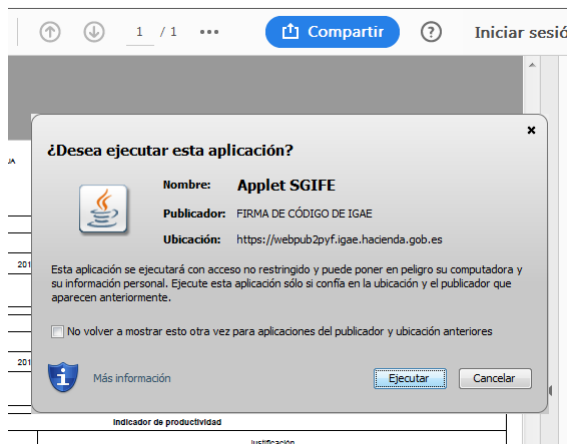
1 / 1 ••• Compartir ? Iniciar sesió

¿Desea ejecutar esta aplicación?

Nombre: Applet SGIFE

Publicador: FIRMA DE CÓDIGO DE IGAE

Ubicación: https://webpub2pyf.igae.hacienda.gob.es

Esta aplicación se ejecutará con acceso no restringido y puede poner en peligro su computadora y su información personal. Ejecute esta aplicación sólo si confía en la ubicación y el publicador que aparecen anteriormente.

No volver a mostrar esto otra vez para aplicaciones del publicador y ubicación anteriores

Más información

Ejecutar Cancelar

Indicador de productividad

Justificación

201

201

JA